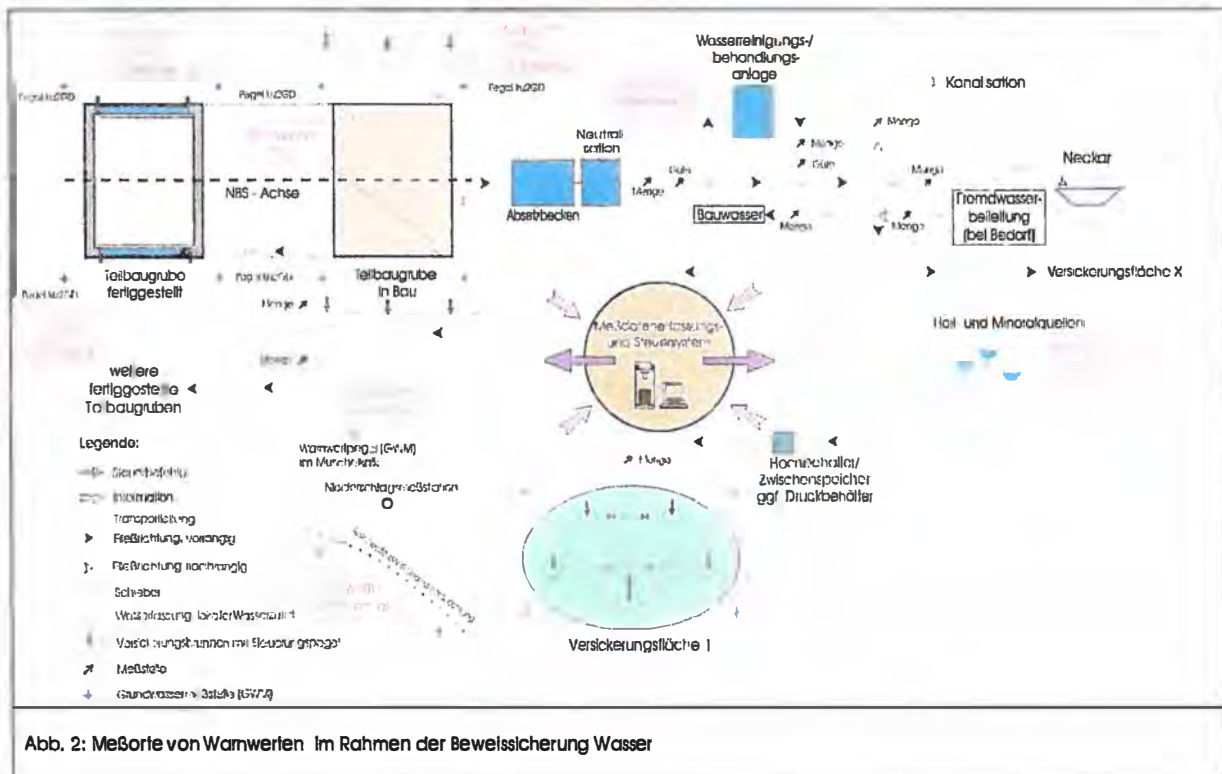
Pegel fu2GD

Pegel fu2GD

Pegel fu2GD

Wasserreinigungs-/ behandlungs- anlage

Kanalisation

NBS - Achse

Neutrali sation

Absetzbecken

Menge

Güte

Menge

Güte

Bauwasser

Menge

Menge

Menge

Menge

Fremdwasser- beileitung (bei Bedarf)

Neckar

Teilbaugrube fertiggestellt

Teilbaugrube in Bau

Menge

Versickerungsfläche X

Heil- und Mineralquellen

Meßdatenerfassungs- und Steuersystem

weitere fertiggestellte Teilbaugruben

Legende:

Steuerbefehle

Information

Transportleitung

Fließrichtung vorrangig

Fließrichtung nachrangig

Schieber

Wasserfassung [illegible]

Versickerungsbrunnen mit Steuerungspegel

Meßstelle

Grundwassermeßstelle (GWM)

Warnwertpegel (GWM) im Mittelfeld

Niederschlagsmeßstation

Menge

Hochbehälter/ Zwischenspeicher ggf. Druckbehälter

Versickerungsfläche 1

Abb. 2: Meßorte von Warnwerten im Rahmen der Beweissicherung Wasser